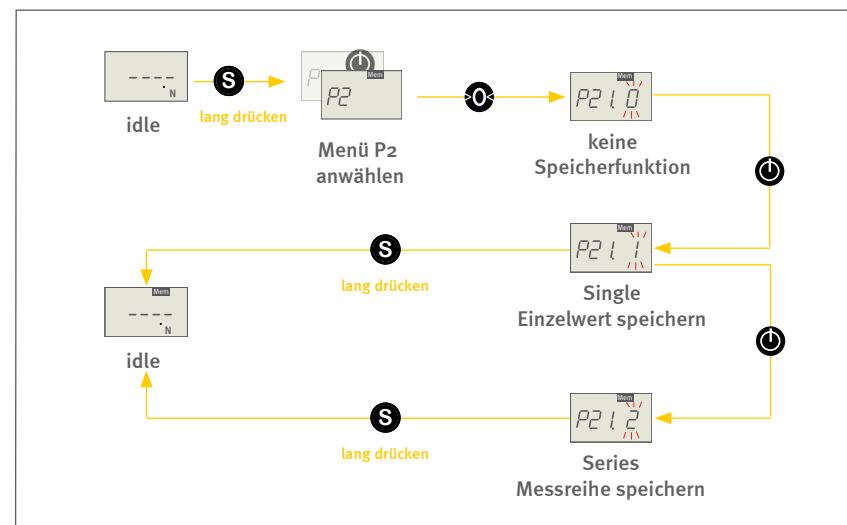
----
N
idle

S
lang drücken

P
Mem
P2
Menü P2
anwählen

Mem
P2 I. 0
keine
Speicherfunktion

Mem
P2 I. 1
Single
Einzelwert speichern

S
lang drücken

Mem
----
N
idle

Mem
P2 I. 2
Series
Messreihe speichern

S
lang drücken